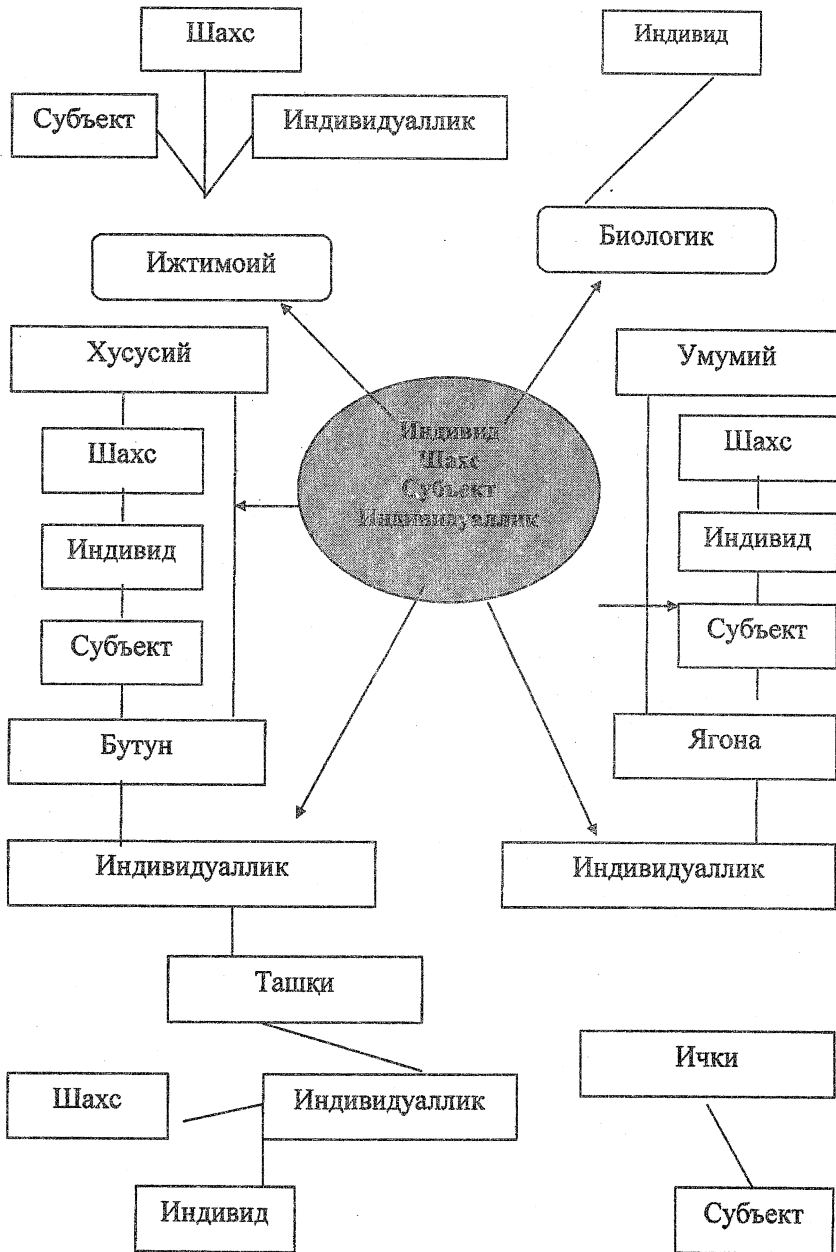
Шахс

Субъект

Индивидуаллик

Индивид

Ижтимоий

Биологик

Хусусий

Умумий

Шахс

Индивид

Субъект

Индивид
Шахс
Субъект
Индивидуаллик

Шахс

Индивид

Субъект

Бутун

Ягона

Индивидуаллик

Индивидуаллик

Ташқи

Ички

Шахс

Индивидуаллик

Индивид

Субъект